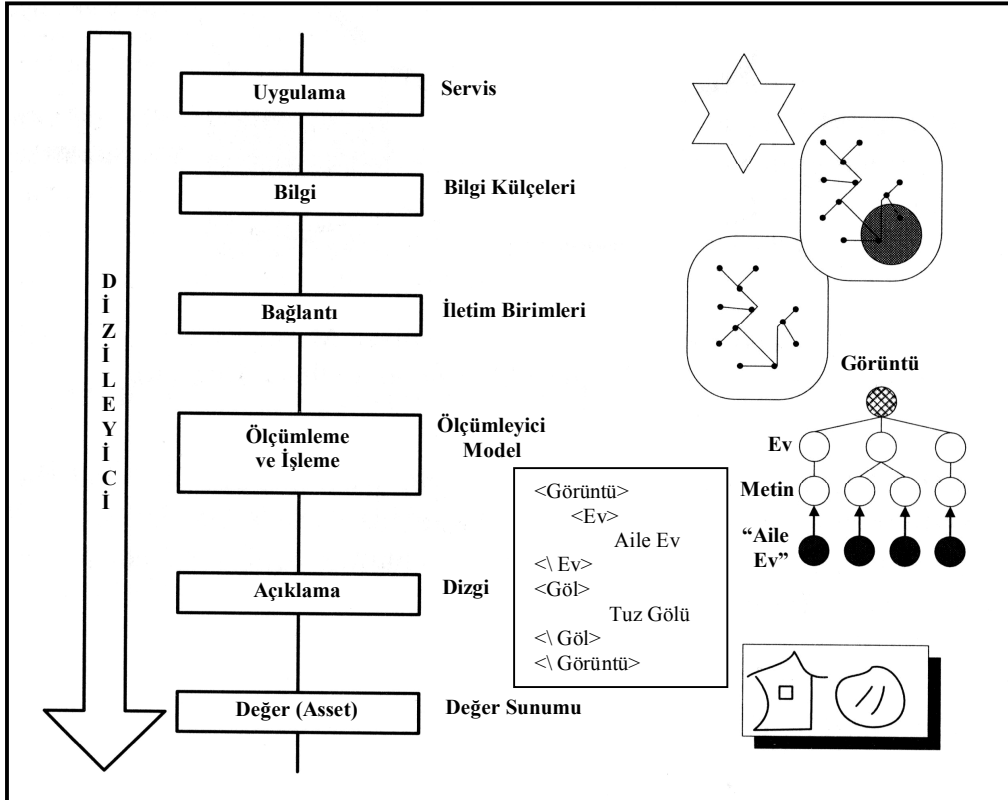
DİZİLEYİCİ

Uygulama
Servis

Bilgi
Bilgi Külçeleri

Bağlantı
İletim Birimleri

Ölçümleme ve İşleme
Ölçümleyici Model

Açıklama
Dizgi

Değer (Asset)
Değer Sunumu

Görüntü
Ev
Metin
“Aile Ev”

<Görüntü>
<Ev>
Aile Ev
<\ Ev>
<Göl>
Tuz Gölü
<\ Göl>
<\ Görüntü>